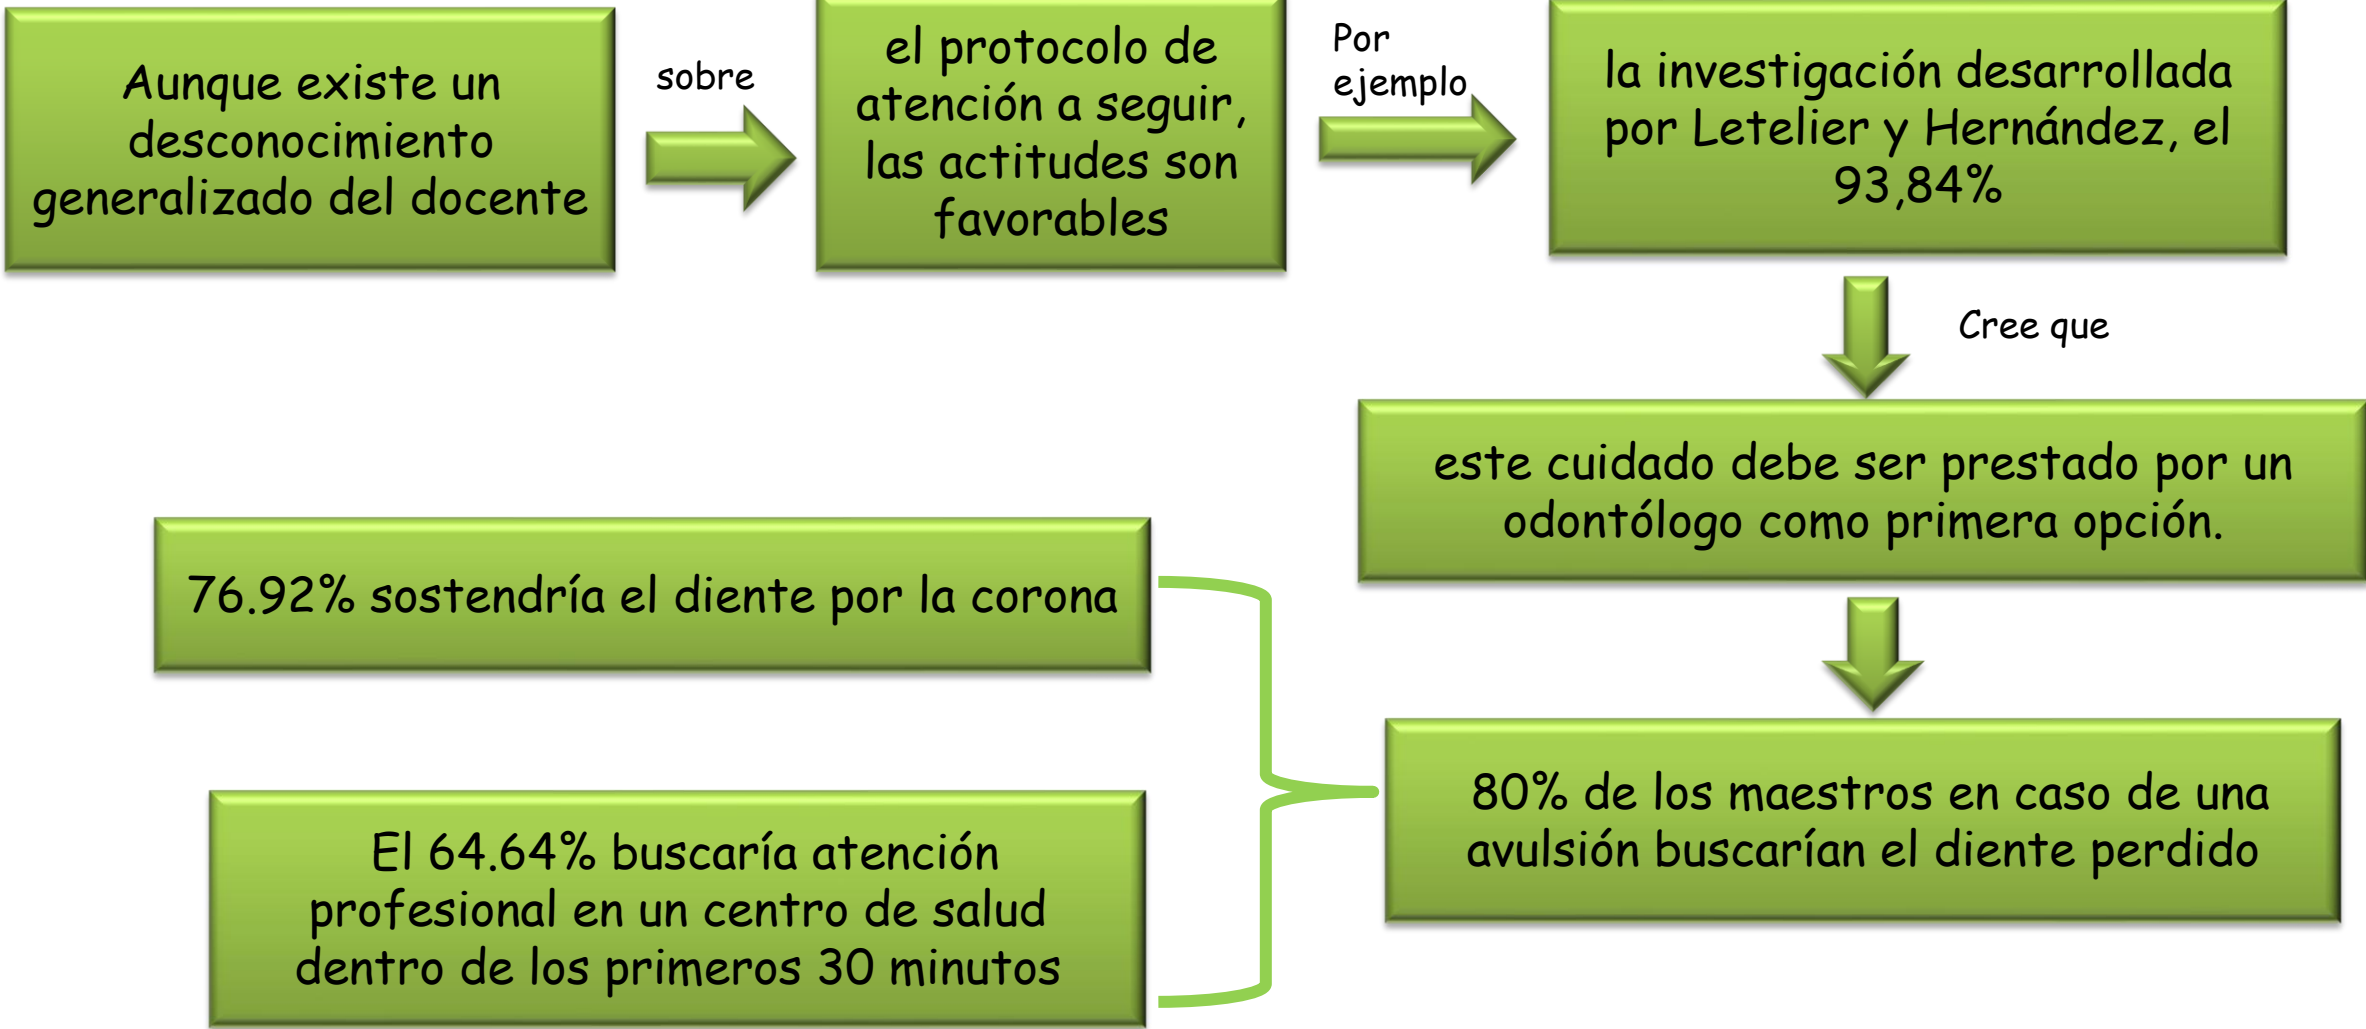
Aunque existe un desconocimiento generalizado del docente

sobre

el protocolo de atención a seguir, las actitudes son favorables

Por ejemplo

la investigación desarrollada por Letelier y Hernández, el 93,84%

Cree que

este cuidado debe ser prestado por un odontólogo como primera opción.

80% de los maestros en caso de una avulsión buscarían el diente perdido

76.92% sostendría el diente por la corona

El 64.64% buscaría atención profesional en un centro de salud dentro de los primeros 30 minutos